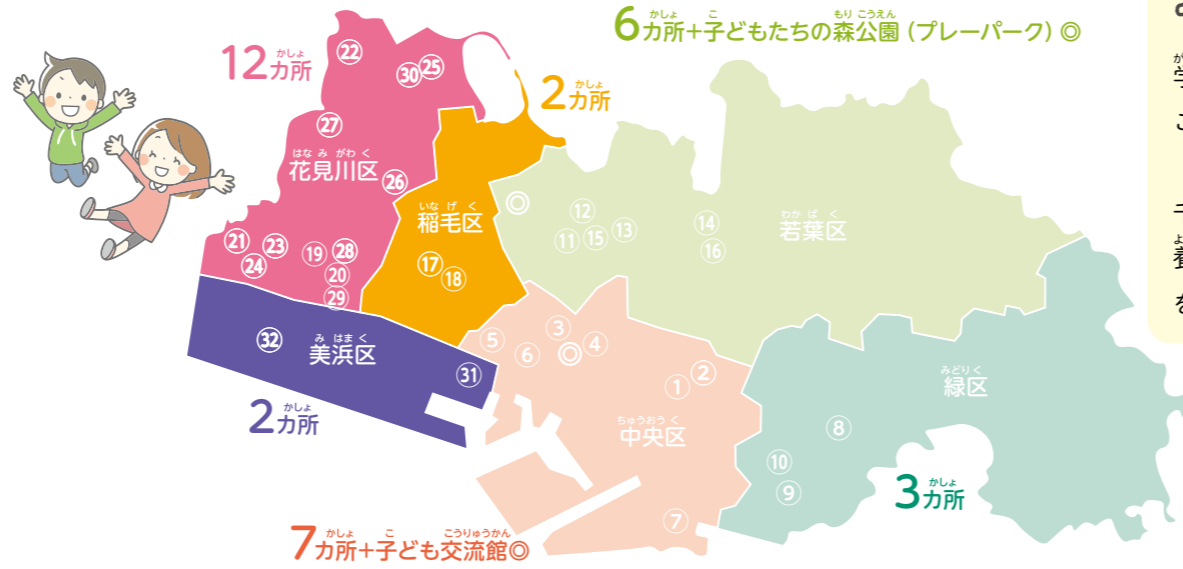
6カ所+子どもたちの森公園（プレーパーク）◎

12カ所

2カ所

花見川区

稲毛区

若葉区

美浜区

中央区

緑区

2カ所

3カ所

7カ所+子ども交流館◎

22
30 25
27
26
21 23 19 28
24 20
29
◎
17 18
12
11 15 13
14
16
32
31
5 3 ◎ 4
6
1 2
8
10
9
7